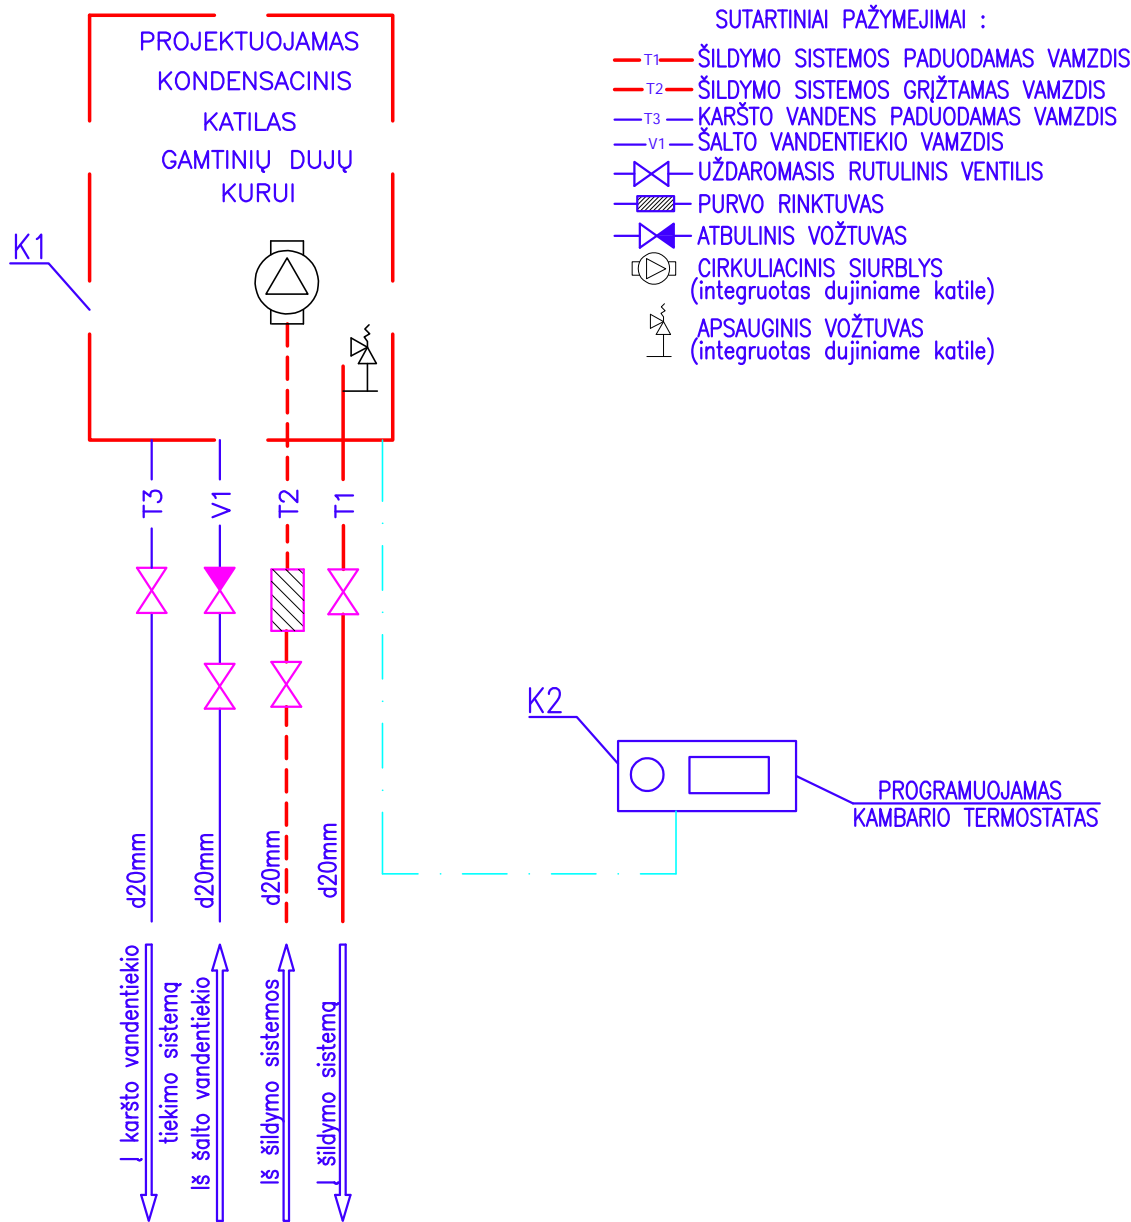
PROJEKTUOJAMAS
KONDENSACINIS
KATILAS
GAMTINIŲ DUJŲ
KURUI

K1

SUTARTINIAI PAŽYMEJIMAI :
T1 ŠILDYMO SISTEMOS PADUODAMAS VAMZDIS
T2 ŠILDYMO SISTEMOS GRĮŽTAMAS VAMZDIS
T3 KARŠTO VANDENS PADUODAMAS VAMZDIS
V1 ŠALTO VANDENTIEKIO VAMZDIS
UŽDAROMASIS RUTULINIS VENTILIS
PURVO RINKTUVAS
ATBULINIS VOŽTUVAS
CIRKULIACINIS SIURBLYS (integruotas dujiniame katile)
APSAUGINIS VOŽTUVAS (integruotas dujiniame katile)

T3
V1
T2
T1

K2

PROGRAMUOJAMAS
KAMBARIO TERMOSTATAS

d20mm
d20mm
d20mm
d20mm

Į karšto vandentiekio tiekimo sistemą
Iš šalto vandentiekio
Iš šildymo sistemos
Į šildymo sistemą